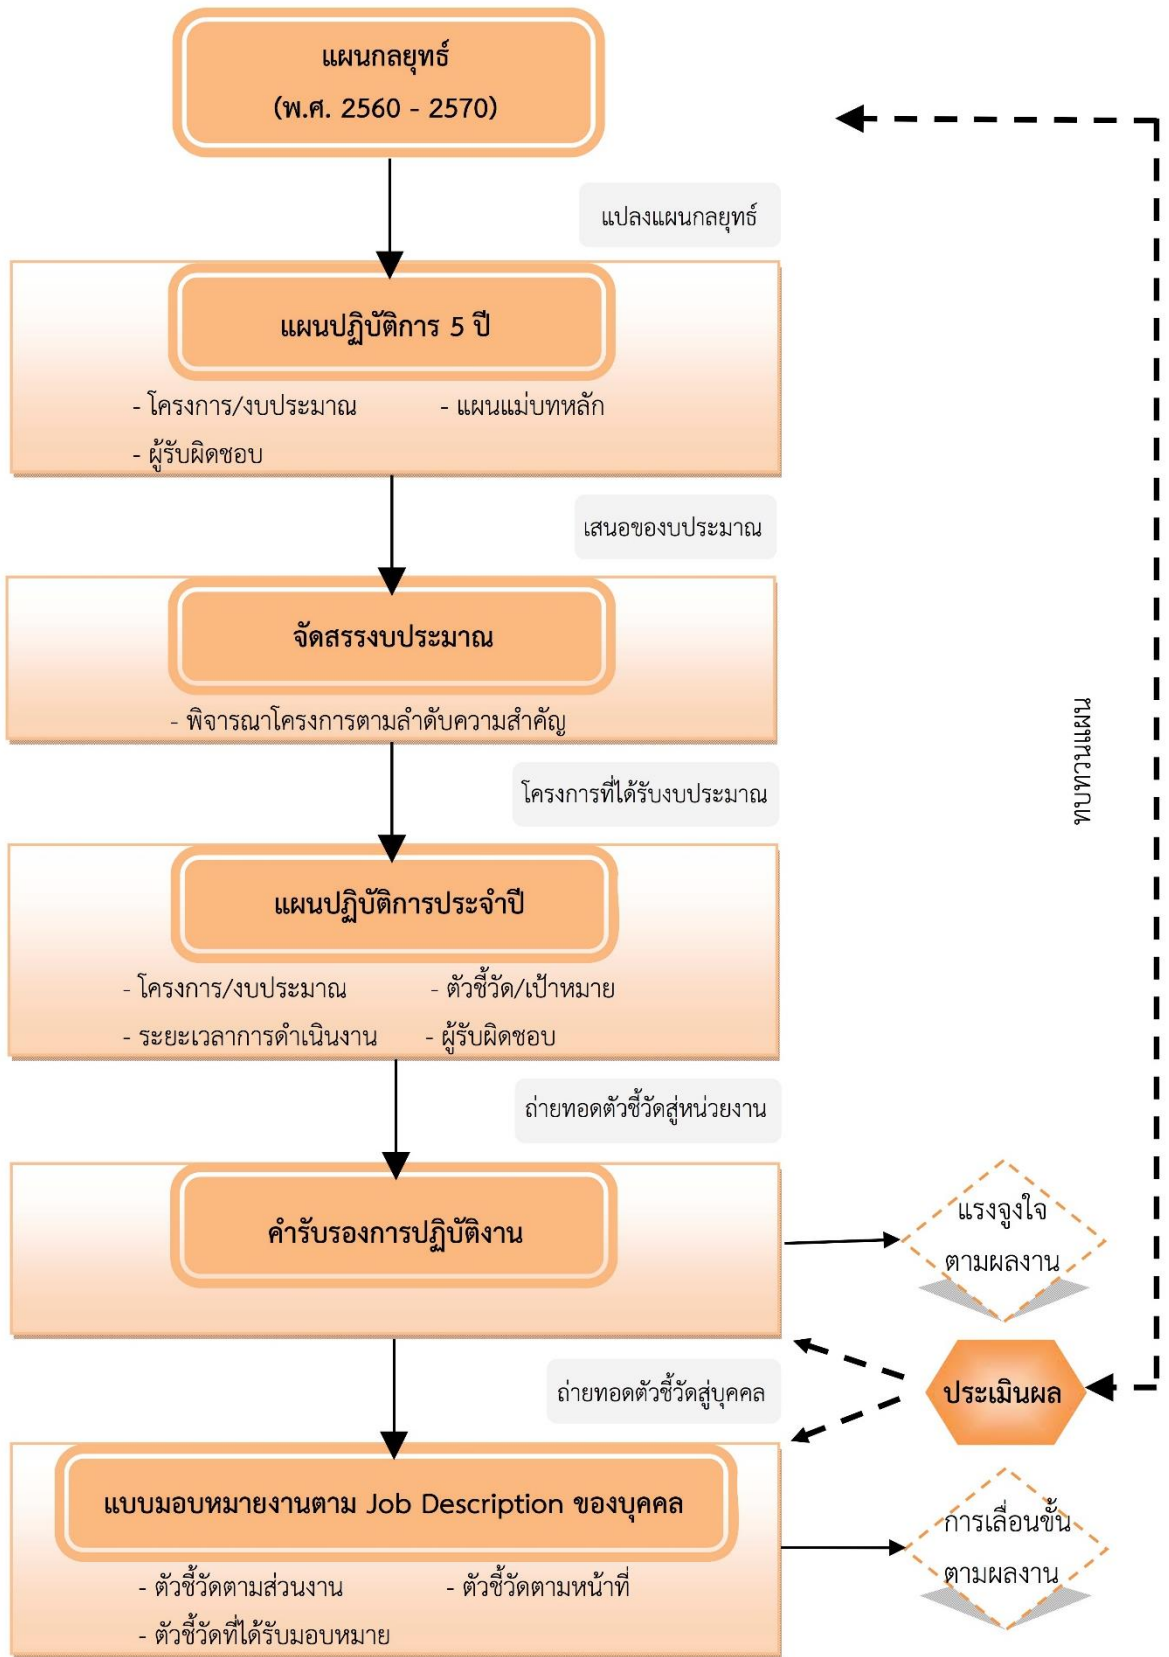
แผนกลยุทธ์
(พ.ศ. 2560 - 2570)

แปลงแผนกลยุทธ์

แผนปฏิบัติการ 5 ปี
- โครงการ/งบประมาณ
- แผนแม่บทหลัก
- ผู้รับผิดชอบ

เสนอของบประมาณ

จัดสรรงบประมาณ
- พิจารณาโครงการตามลำดับความสำคัญ

โครงการที่ได้รับงบประมาณ

แผนปฏิบัติการประจำปี
- โครงการ/งบประมาณ
- ตัวชี้วัด/เป้าหมาย
- ระยะเวลาการดำเนินงาน
- ผู้รับผิดชอบ

ถ่ายทอดตัวชี้วัดสู่หน่วยงาน

คำรับรองการปฏิบัติงาน

แรงจูงใจ
ตามผลงาน

ทบทวนแผน

ประเมินผล

ถ่ายทอดตัวชี้วัดสู่บุคคล

แบบมอบหมายงานตาม Job Description ของบุคคล
- ตัวชี้วัดตามส่วนงาน
- ตัวชี้วัดตามหน้าที่
- ตัวชี้วัดที่ได้รับมอบหมาย

การเลื่อนขั้น
ตามผลงาน